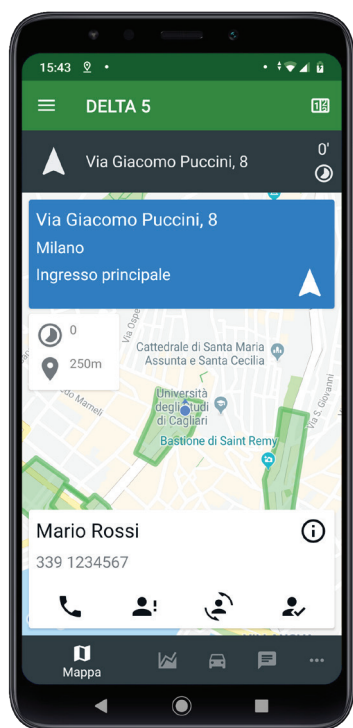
15:43

DELTA 5

Via Giacomo Puccini, 8

0'

Via Giacomo Puccini, 8
Milano
Ingresso principale

0

250m

Via Osp

Cattedrale di Santa Maria Assunta e Santa Cecilia

Mameli

Università degli Studi di Cagliari

Bastione de Saint Remy

Via S. Giovanni

Mario Rossi

339 1234567

Mappa